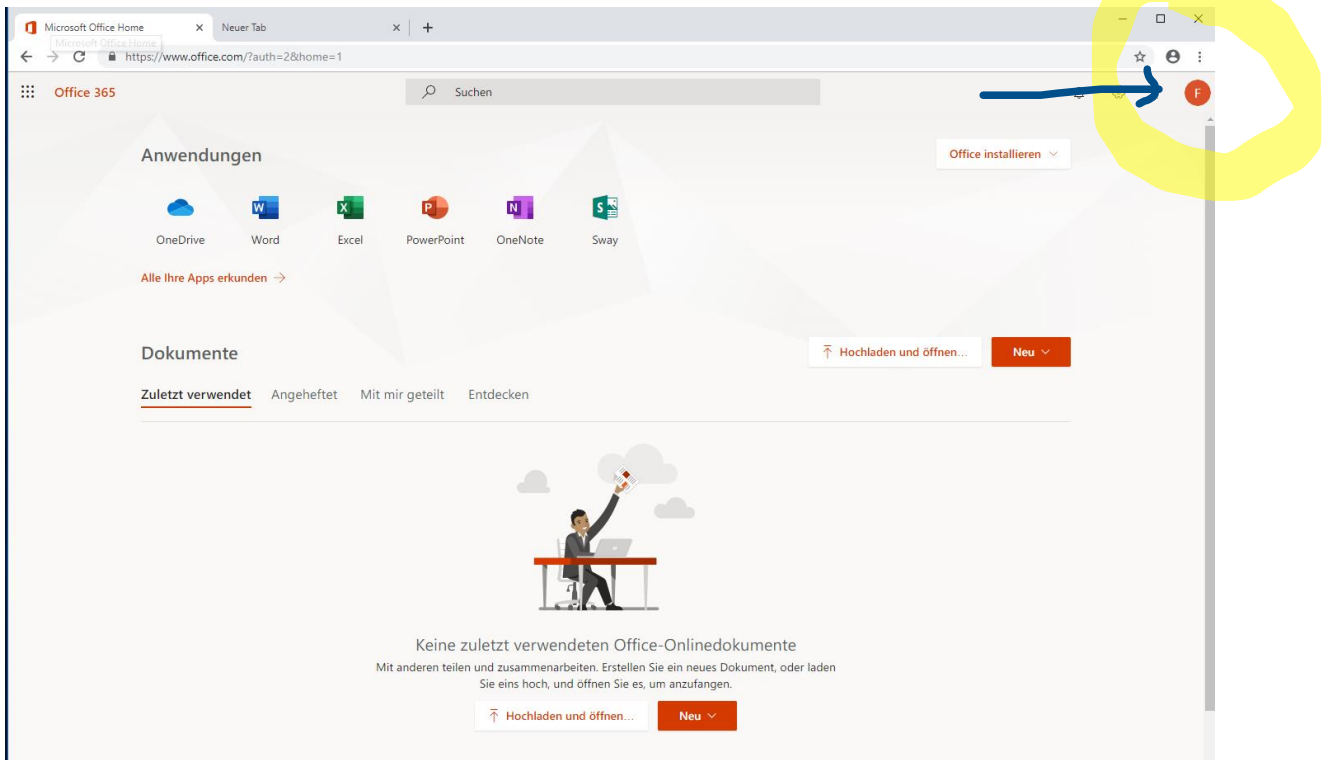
Microsoft Office Home ×
Neuer Tab ×
+
Microsoft Office Home
https://www.office.com/?auth=2&home=1

Office 365
Suchen
F

Anwendungen
Office installieren

OneDrive
Word
Excel
PowerPoint
OneNote
Sway

Alle Ihre Apps erkunden →

Dokumente
Hochladen und öffnen...
Neu

Zuletzt verwendet
Angeheftet
Mit mir geteilt
Entdecken

Keine zuletzt verwendeten Office-Onlinedokumente
Mit anderen teilen und zusammenarbeiten. Erstellen Sie ein neues Dokument, oder laden Sie eins hoch, und öffnen Sie es, um anzufangen.

Hochladen und öffnen...
Neu